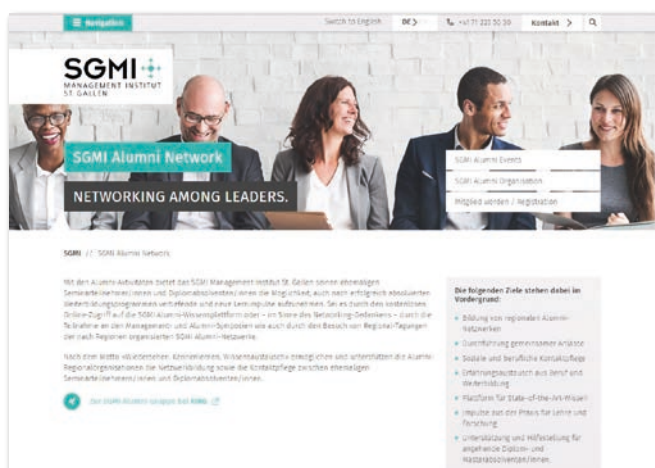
Navigation

Switch to English DE > +41 71 223 50 50 Kontakt >

SGMI MANAGEMENT INSTITUT ST. GALLEN

SGMI Alumni Network

NETWORKING AMONG LEADERS.

SGMI Alumni Event

SGMI Alumni Organisation

Mitglied werden / Registration

SGMI // SGMI Alumni Network

Mit den Alumni-Aktivitäten bietet das SGMI Management Institut St. Gallen seinen ehemaligen Seminarteilnehmer/innen und Diplomabsolventen/innen die Möglichkeit, auch nach erfolgreich absolvierten Weiterbildungsprogrammen vertiefende und neue Lernimpulse aufzunehmen. Sei es durch den kostenlosen Online-Zugriff auf die SGMI Alumni-Wissensplattform oder – im Sinne des Networking-Gedankens – durch die Teilnahme an den Management- und Alumni-Symposien wie auch durch den Besuch von Regional-Tagungen der nach Regionen organisierten SGMI Alumni-Netzwerke.

Nach dem Motto «Weiterlernen, Kennenlernen, Wissensaustausch» ermöglichen und unterstützen die Alumni-Regionalorganisationen die Netzwerkbildung sowie die Kontaktpflege zwischen ehemaligen Seminarteilnehmer/innen und Diplomabsolventen/innen.

Zur SGMI Alumni Gruppe bei XING

Die folgenden Ziele stehen dabei im Vordergrund:

Bildung von regionalen Alumni-Netzwerken

Durchführung gemeinsamer Anlässe

Soziale und berufliche Kontaktpflege

Erfahrungsaustausch aus Beruf und Weiterbildung

Plattform für State-of-the-Art-Wissen

Impulse aus der Praxis für Lehre und Forschung

Unterstützung und Hilfestellung für angehende Diplom- und Masterabsolventen/innen.